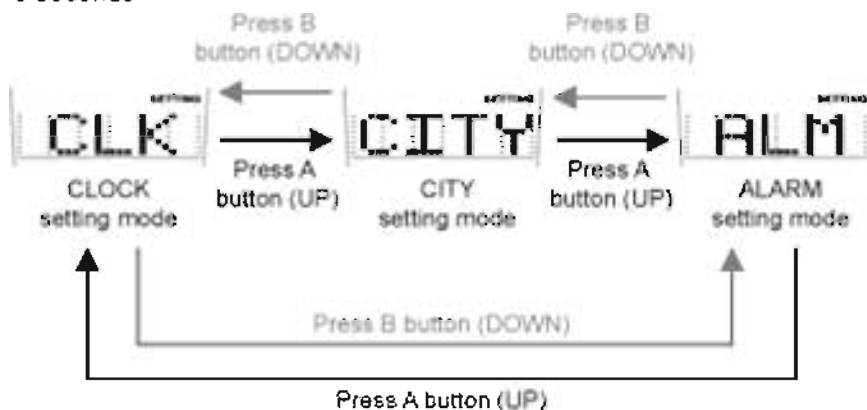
Press B button (DOWN)

Press B button (DOWN)

SETTING

CLK

SETTING

CITY

SETTING

ALM

Press A button (UP)

Press A button (UP)

CLOCK setting mode

CITY setting mode

ALARM setting mode

Press B button (DOWN)

Press A button (UP)